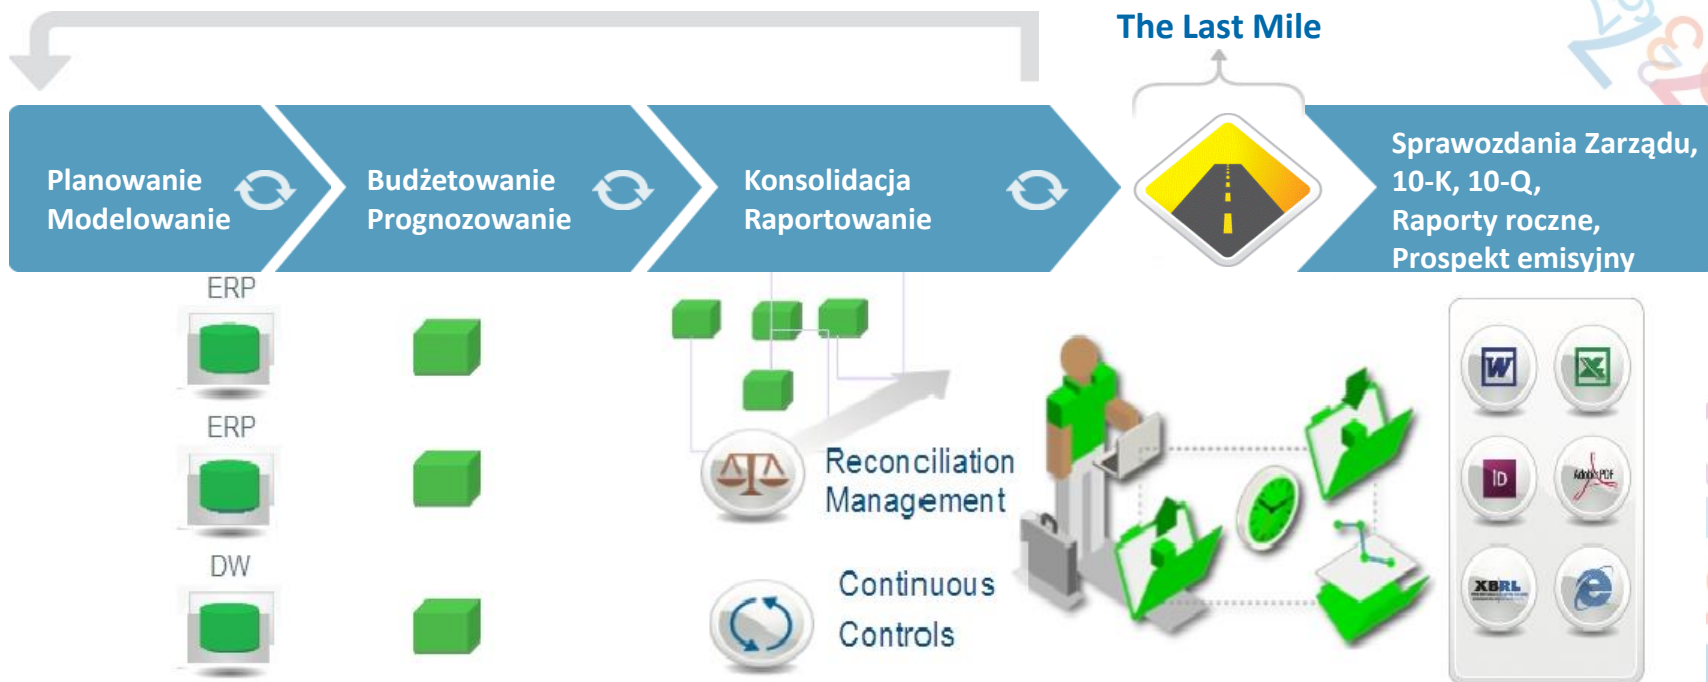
The Last Mile

Planowanie
Modelowanie

Budżetowanie
Prognozowanie

Konsolidacja
Raportowanie

Sprawozdania Zarządu,
10-K, 10-Q,
Raporty roczne,
Prospekt emisyjny

ERP

ERP

DW

Reconciliation
Management

Continuous
Controls

W

ID

Adobe PDF

XBRL